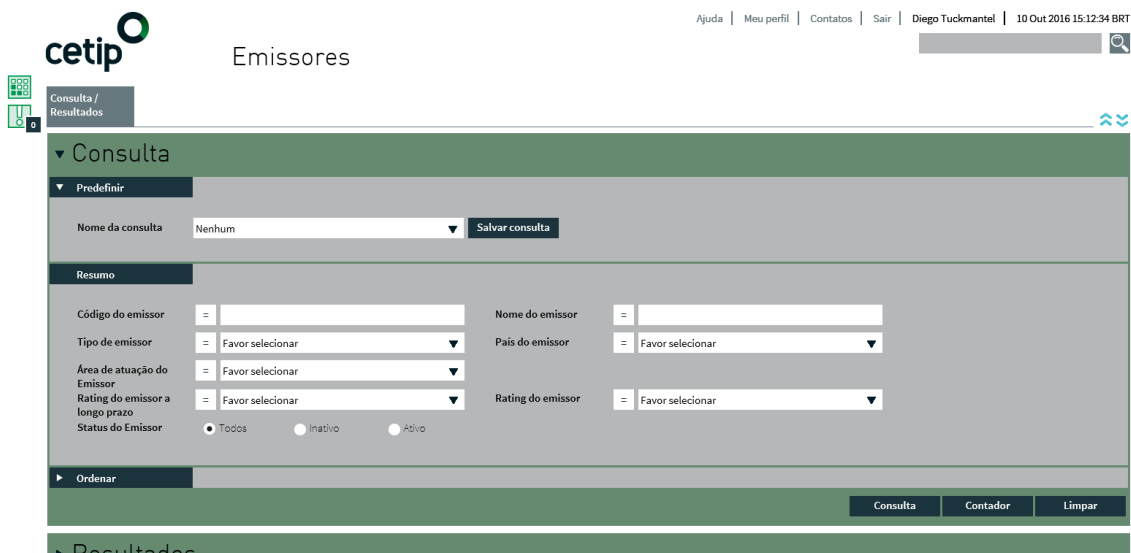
Ajuda | Meu perfil | Contatos | Sair | Diego Tuckmantel | 10 Out 2016 15:12:34 BRT

cetip

Emissores

0

Consulta / Resultados

▾ Consulta

▼ Predefinir

Nome da consulta | Nenhum | Salvar consulta

Resumo

Código do emissor =
Nome do emissor =
Tipo de emissor = Favor selecionar
País do emissor = Favor selecionar
Área de atuação do Emissor = Favor selecionar
Rating do emissor a longo prazo = Favor selecionar
Rating do emissor = Favor selecionar
Status do Emissor ● Todos ○ Inativo ○ Ativo

► Ordenar

Consulta | Contador | Limpar

► Resultados